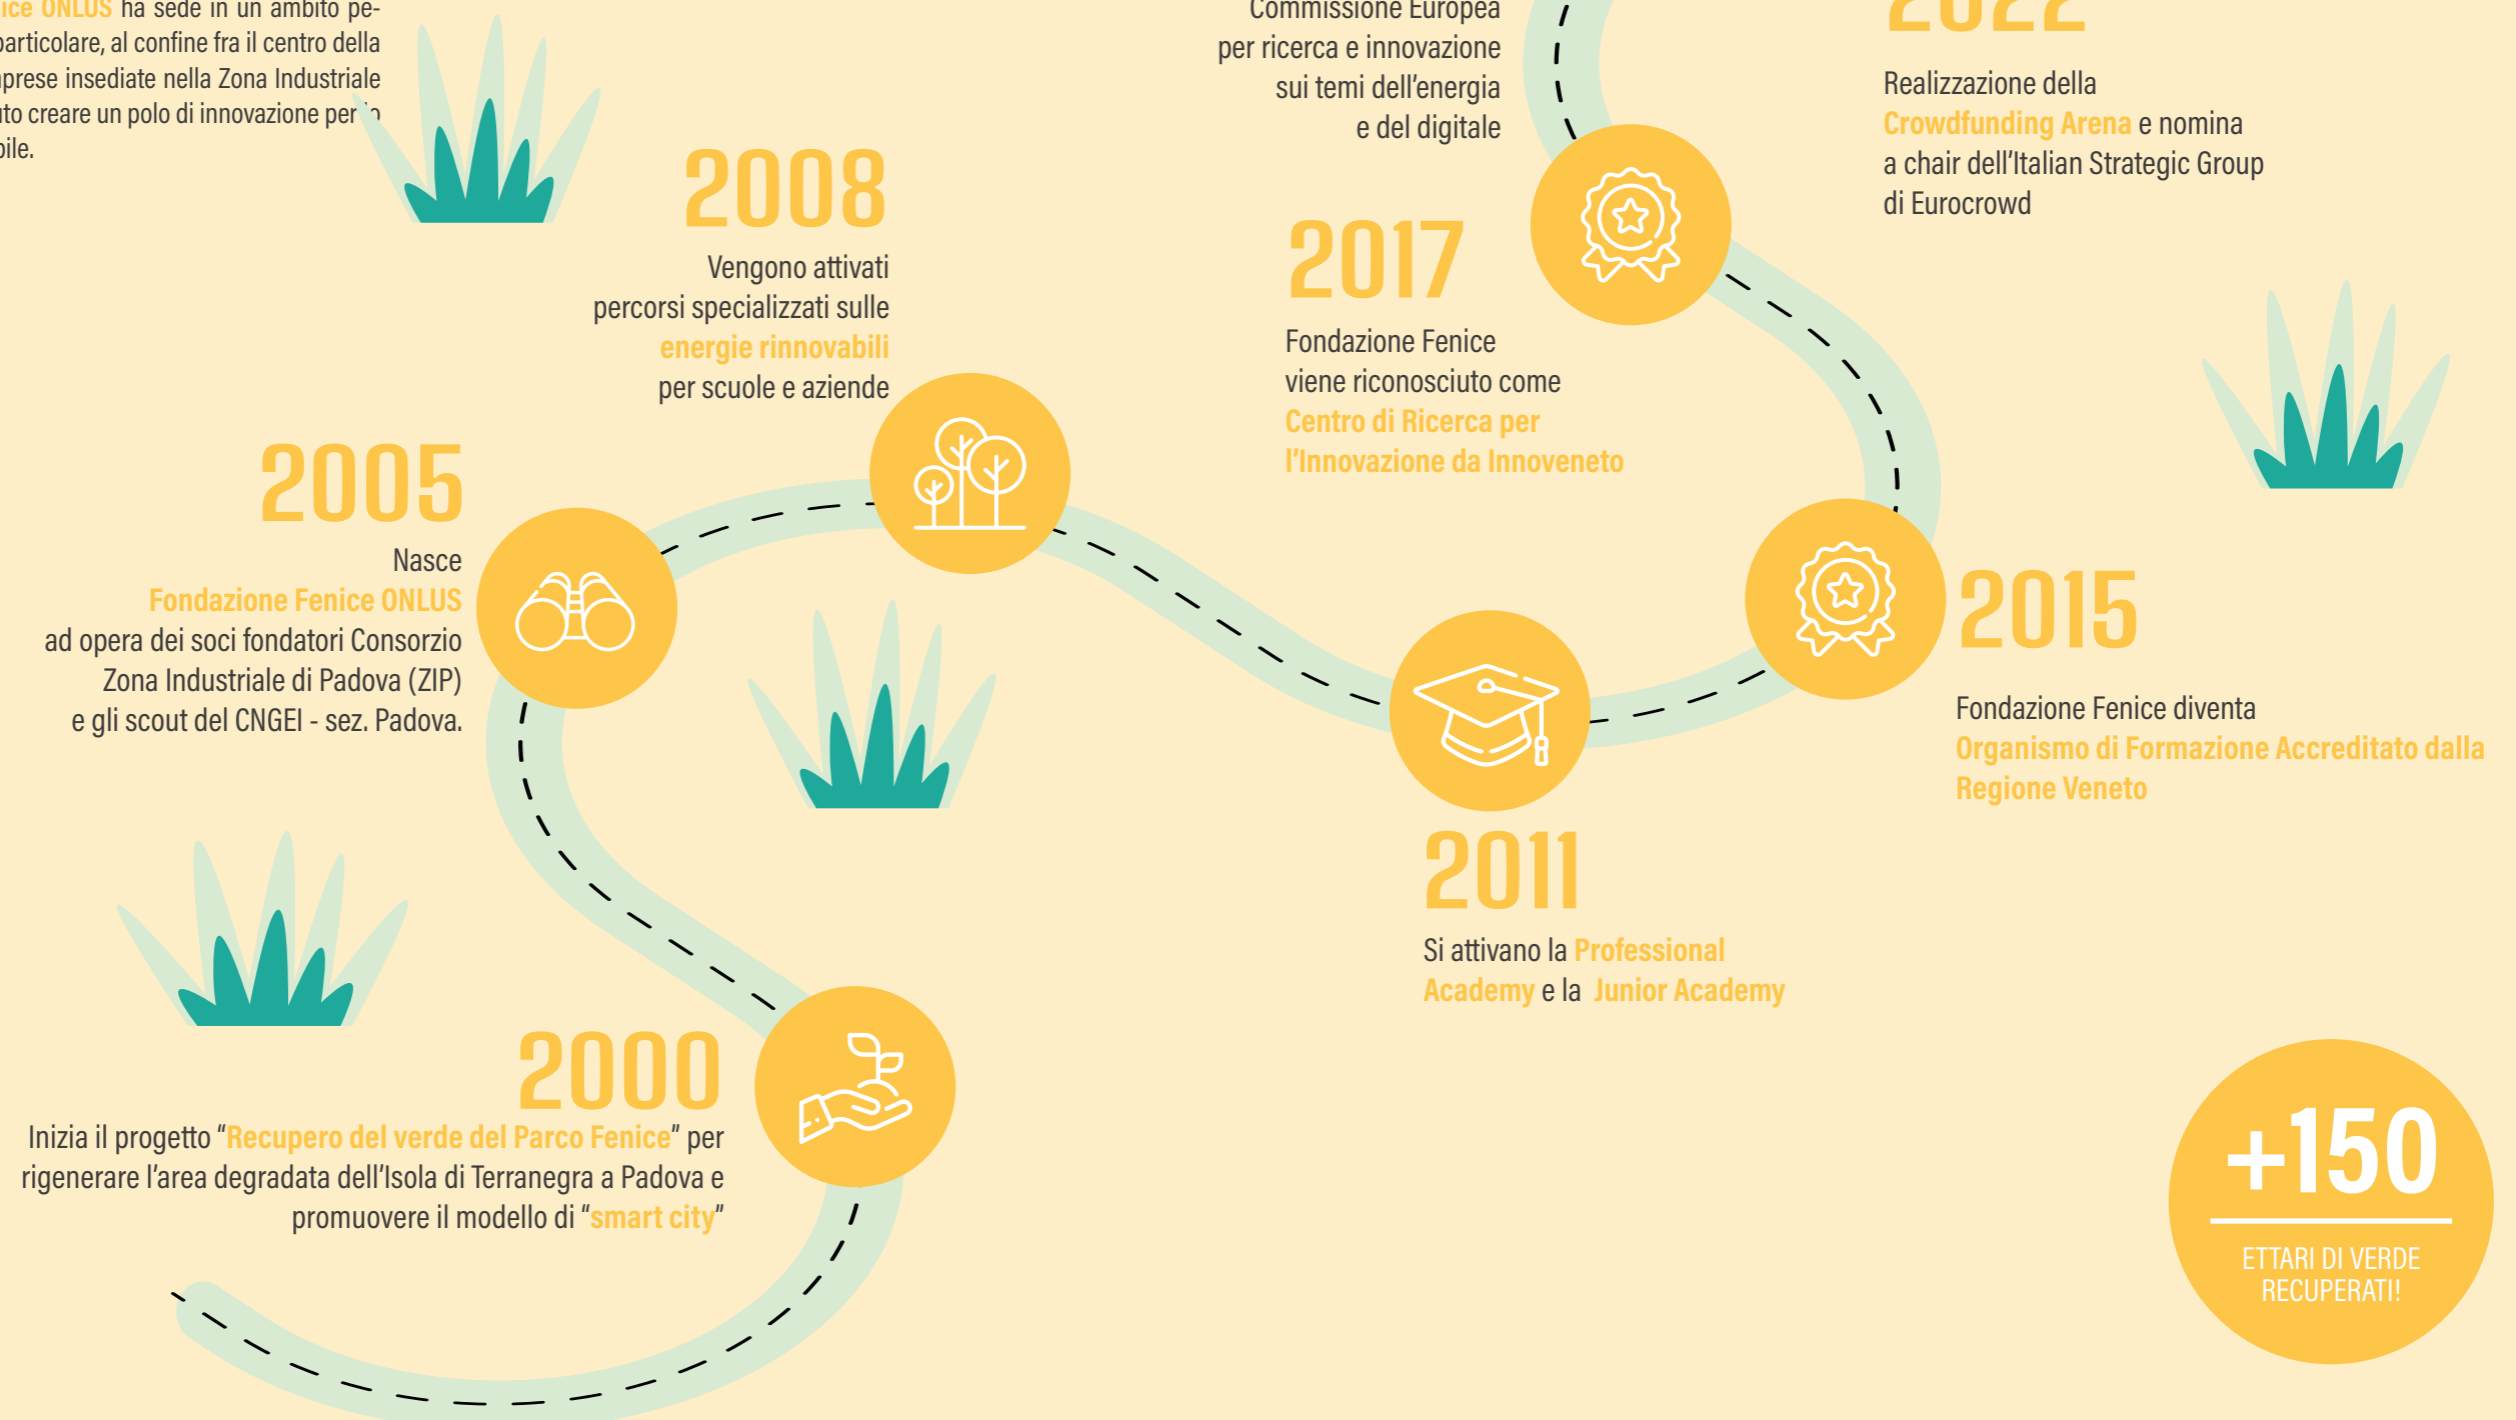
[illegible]ice ONLUS ha sede in un ambito pe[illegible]articolare, al confine fra il centro della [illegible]prese insediate nella Zona Industriale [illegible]to creare un polo di innovazione per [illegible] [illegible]bile.

2008
Vengono attivati percorsi specializzati sulle energie rinnovabili per scuole e aziende

Commissione Europea per ricerca e innovazione sui temi dell'energia e del digitale

2022
Realizzazione della Crowdfunding Arena e nomina a chair dell'Italian Strategic Group di Eurocrowd

2017
Fondazione Fenice viene riconosciuto come Centro di Ricerca per l'Innovazione da Innoveneto

2005
Nasce Fondazione Fenice ONLUS ad opera dei soci fondatori Consorzio Zona Industriale di Padova (ZIP) e gli scout del CNGEI - sez. Padova.

2015
Fondazione Fenice diventa Organismo di Formazione Accreditato dalla Regione Veneto

2011
Si attivano la Professional Academy e la Junior Academy

2000
Inizia il progetto "Recupero del verde del Parco Fenice" per rigenerare l'area degradata dell'Isola di Terranegra a Padova e promuovere il modello di "smart city"

+150
ETTARI DI VERDE RECUPERATI!